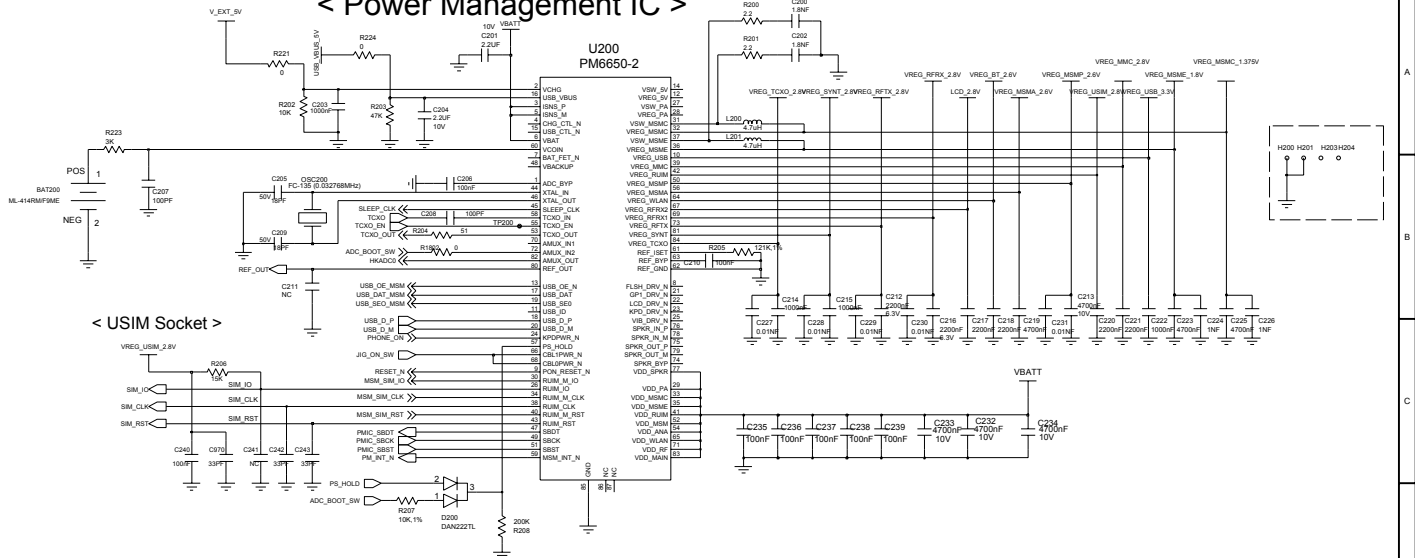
< Power Management IC >

V_EXT_5V

R221 0

R224 0

USB_VBUS_5V

R202 10K

C203 1000nF

R203 47K

C204 2.2UF 10V

10V VBATT

C201 2.2UF

R200 2.2

C200 1.8NF

R201 2.2

C202 1.8NF

U200
PM6650-2

R223 3K

POS 1

BAT200
ML-414RM/F9ME

NEG 2

C207 100PF

C205 50V 18PF

OSC200 FC-135 (0.032768MHz)

C206 100nF

C209 50V 18PF

SLEEP_CLK
TCXO
TCXO_EN

C208 100PF

TP200

R204 51

ADC_BOOT_SW

R180 0

HKADC0

REF_OUT

C211 NC

USB_OE_MSM
USB_DAT_MSM
USB_SE0_MSM

USB_D_P
USB_D_M
PHONE_ON

JIG_ON_SW

RESET_N
MSM_SIM_IO

MSM_SIM_CLK

MSM_SIM_RST

PMIC_SBDT
PMIC_SBCK
PMIC_SBST
PM_INT_N

< USIM Socket >

VREG_USIM_2.8V

R206 15K

SIM_IO
SIM_CLK
SIM_RST

SIM_IO
SIM_CLK
SIM_RST

C240 100nF
C970 33PF
C241 NC
C242 33PF
C243 33PF

PS_HOLD
ADC_BOOT_SW

R207 10K,1%

D200 DAN222TL

200K R208

2 VCHG
16 USB_VBUS
3 ISNS_P
4 ISNS_M
5 CHG_CTL_N
15 USB_CTL_N
6 VBAT
60 VCOIN
1 BAT_FET_N
48 VBACKUP
44 ADC_BYP
46 XTAL_IN
47 XTAL_OUT
45 SLEEP_CLK
58 TCXO_IN
55 TCXO_EN
53 TCXO_OUT
70 AMUX_IN1
72 AMUX_IN2
82 AMUX_OUT
80 REF_OUT
13 USB_OE_N
17 USB_DAT
19 USB_SE0
11 USB_ID
18 USB_D_P
20 USB_D_M
24 KPDPWR_N
57 PS_HOLD
68 CBL1PWR_N
66 CBL0PWR_N
9 PON_RESET_N
30 RUIM_M_IO
32 RUIM_IO
34 RUIM_M_CLK
38 RUIM_CLK
40 RUIM_M_RST
43 RUIM_RST
47 SBDT
49 SBCK
51 SBST
59 MSM_INT_N

85 GND
86 NC
87 NC

VSW_5V 14
VREG_5V 12
VSW_PA 27
VREG_PA 28
VSW_MSMC 31
VREG_MSMC 32
VSW_MSME 37
VREG_MSME 36
VREG_USB 10
VREG_MMC 39
VREG_RUIM 42
VREG_MSMP 50
VREG_MSMA 56
VREG_WLAN 64
VREG_RFRX2 67
VREG_RFRX1 73
VREG_RFTX 69
VREG_SYNT 81
VREG_TCXO 84
REF_ISET 61
REF_BYP 63
REF_GND 62
FLSH_DRV_N 8
GP1_DRV_N 21
LCD_DRV_N 23
KPD_DRV_N 22
VIB_DRV_N 25
SPKR_IN_P 76
SPKR_IN_M 78
SPKR_OUT_P 79
SPKR_OUT_M 75
SPKR_BYP 74
VDD_SPKR 77
VDD_PA 29
VDD_MSMC 33
VDD_MSME 35
VDD_RUIM 41
VDD_MSM 52
VDD_ANA 54
VDD_WLAN 65
VDD_RF 71
VDD_MAIN 83

L200 4.7uH
L201 4.7uH

R205 121K,1%
C210 100nF

VREG_TCXO_2.8V
VREG_SYNT_2.8V
VREG_RFTX_2.8V
VREG_RFRX_2.8V
LCD_2.8V
VREG_BT_2.6V
VREG_MSMA_2.6V
VREG_MSMP_2.6V
VREG_USIM_2.8V
VREG_USB_3.3V
VREG_MMC_2.8V
VREG_MSME_1.8V
VREG_MSMC_1.375V

C227 0.01NF
C214 1000nF
C228 0.01NF
C215 1000nF
C229 0.01NF
C212 2200nF 6.3V
C230 0.01NF
C216 2200nF 6.3V
C217 2200nF
C218 2200nF
C219 4700nF
C231 0.01NF
C213 4700nF 10V
C220 2200nF
C221 2200nF
C222 1000nF
C223 4700nF
C224 1NF
C225 4700nF
C226 1NF

VBATT

C235 100nF
C236 100nF
C237 100nF
C238 100nF
C239 100nF
C233 4700nF 10V
C232 4700nF 10V
C234 4700nF 10V

H200 H201 H203 H204

A
B
C